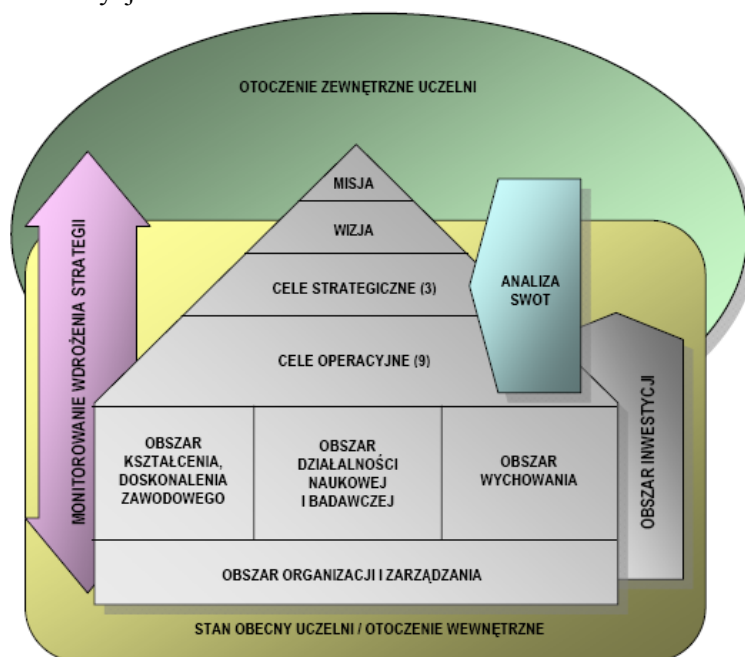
OTOCZENIE ZEWNĘTRZNE UCZELNI

MONITOROWANIE WDROŻENIA STRATEGII

MISJA

WIZJA

CELE STRATEGICZNE (3)

CELE OPERACYJNE (9)

ANALIZA SWOT

OBSZAR INWESTYCJI

OBSZAR KSZTAŁCENIA, DOSKONALENIA ZAWODOWEGO

OBSZAR DZIAŁALNOŚCI NAUKOWEJ I BADAWCZEJ

OBSZAR WYCHOWANIA

OBSZAR ORGANIZACJI I ZARZĄDZANIA

STAN OBECNY UCZELNI / OTOCZENIE WEWNĘTRZNE